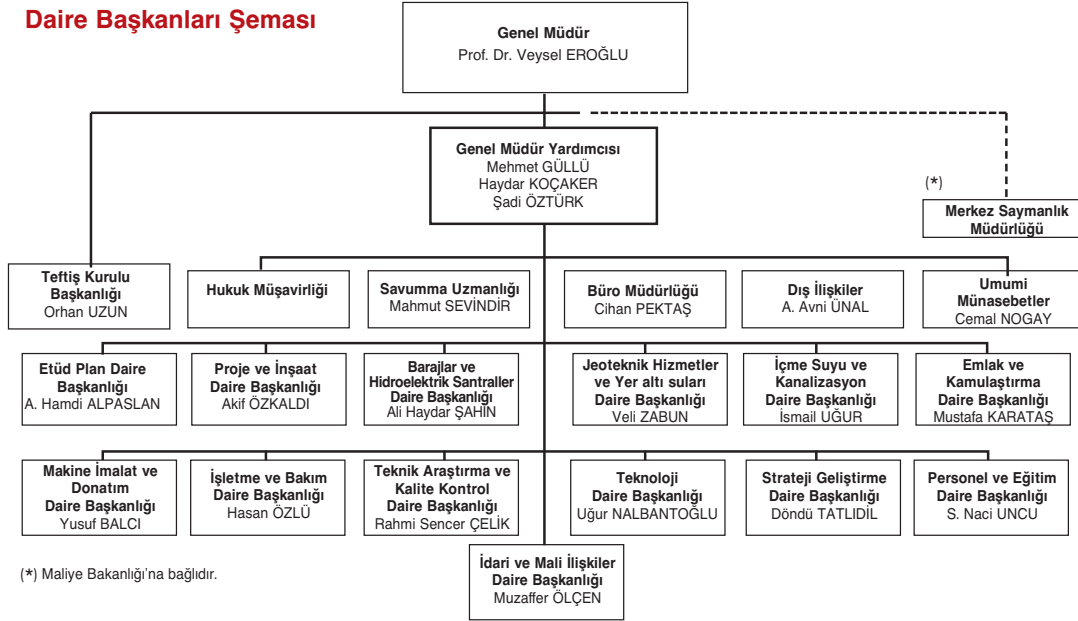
Daire Başkanları Şeması

Genel Müdür
Prof. Dr. Veysel EROĞLU

Genel Müdür Yardımcısı
Mehmet GÜLLÜ
Haydar KOÇAKER
Şadi ÖZTÜRK

(*)

Merkez Saymanlık Müdürlüğü

Teftiş Kurulu Başkanlığı
Orhan UZUN

Hukuk Müşavirliği

Savumma Uzmanlığı
Mahmut SEVİNDİR

Büro Müdürlüğü
Cihan PEKTAŞ

Dış İlişkiler
A. Avni ÜNAL

Umumi Münasebetler
Cemal NOGAY

Etüd Plan Daire Başkanlığı
A. Hamdi ALPASLAN

Proje ve İnşaat Daire Başkanlığı
Akif ÖZKALDI

Barajlar ve Hidroelektrik Santraller Daire Başkanlığı
Ali Haydar ŞAHİN

Jeoteknik Hizmetler ve Yer altı suları Daire Başkanlığı
Veli ZABUN

İçme Suyu ve Kanalizasyon Daire Başkanlığı
İsmail UĞUR

Emlak ve Kamulaştırma Daire Başkanlığı
Mustafa KARATAŞ

Makine İmalat ve Donatım Daire Başkanlığı
Yusuf BALCI

İşletme ve Bakım Daire Başkanlığı
Hasan ÖZLÜ

Teknik Araştırma ve Kalite Kontrol Daire Başkanlığı
Rahmi Sencer ÇELİK

Teknoloji Daire Başkanlığı
Uğur NALBANTOĞLU

Strateji Geliştirme Daire Başkanlığı
Döndü TATLIDİL

Personel ve Eğitim Daire Başkanlığı
S. Naci UNCU

İdari ve Mali İlişkiler Daire Başkanlığı
Muzaffer ÖLÇEN

(*) Maliye Bakanlığı'na bağlıdır.